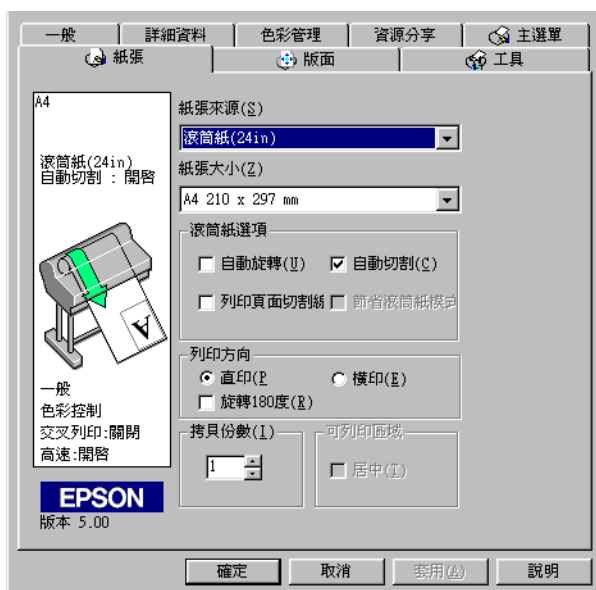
一般 | 詳細資料 | 色彩管理 | 資源分享 | 主選單

紙張 | 版面 | 工具

A4

滾筒紙(24in)
自動切割 : 開啟

一般
色彩控制
交叉列印:關閉
高速:開啟

EPSON
版本 5.00

紙張來源(S)
滾筒紙(24in)
紙張大小(Z)
A4 210 x 297 mm

滾筒紙選項
自動旋轉(U)
自動切割(C)
列印頁面切割線
節省滾筒紙模式

列印方向
直印(P)
橫印(E)
旋轉180度(R)

拷貝份數(I)
1

可列印區域
居中(T)

確定
取消
套用(A)
說明